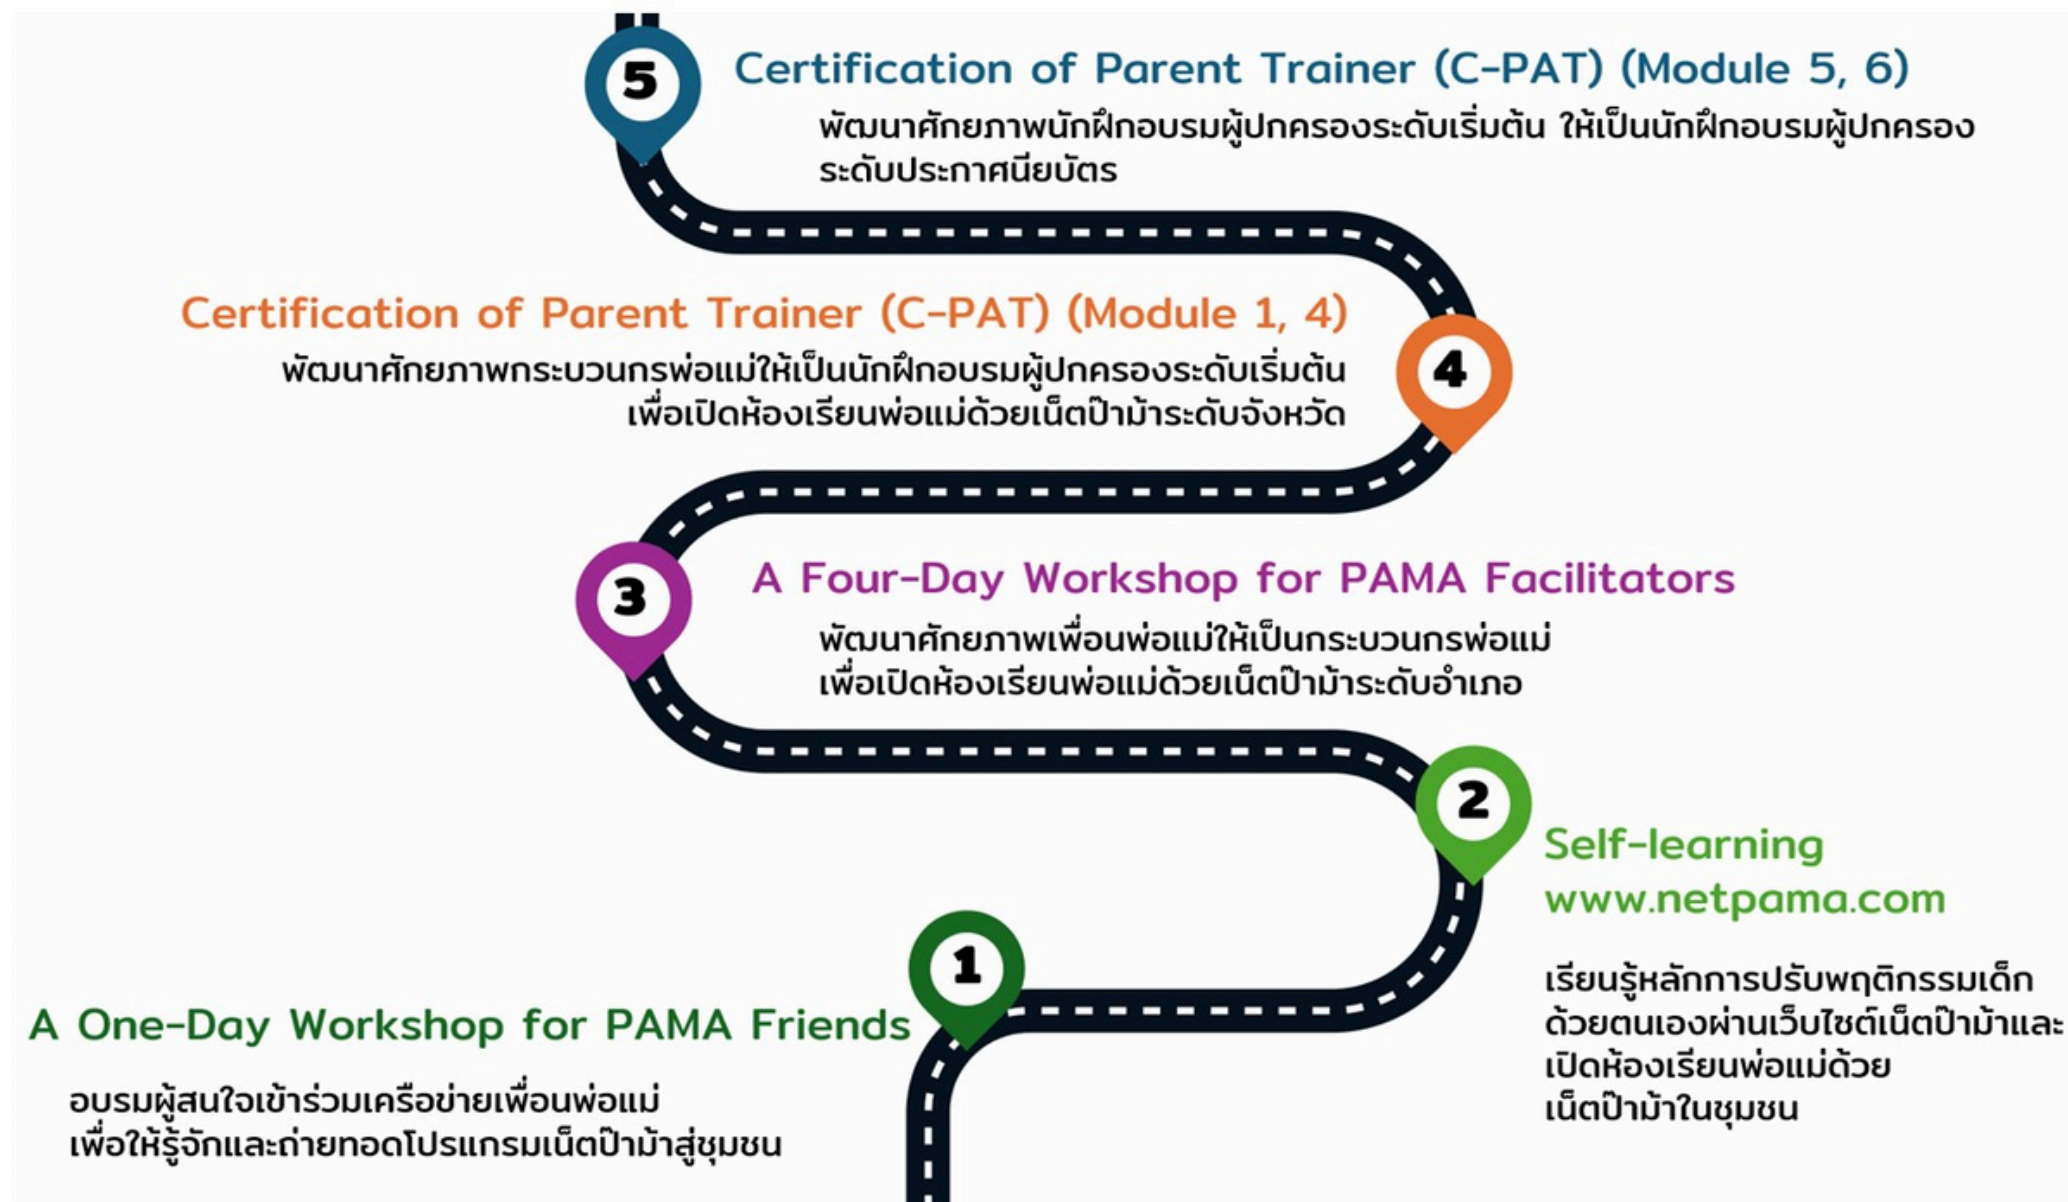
5

Certification of Parent Trainer (C-PAT) (Module 5, 6)

พัฒนาศักยภาพนักฝึกอบรมผู้ปกครองระดับเริ่มต้น ให้เป็นนักฝึกอบรมผู้ปกครองระดับประกาศนียบัตร

Certification of Parent Trainer (C-PAT) (Module 1, 4)

4

พัฒนาศักยภาพกระบวนกรพ่อแม่ให้เป็นนักฝึกอบรมผู้ปกครองระดับเริ่มต้น เพื่อเปิดห้องเรียนพ่อแม่ด้วยเน็ตป๊าม้าระดับจังหวัด

3

A Four-Day Workshop for PAMA Facilitators

พัฒนาศักยภาพเพื่อนพ่อแม่ให้เป็นกระบวนกรพ่อแม่ เพื่อเปิดห้องเรียนพ่อแม่ด้วยเน็ตป๊าม้าระดับอำเภอ

2

Self-learning
www.netpama.com

เรียนรู้หลักการปรับพฤติกรรมเด็กด้วยตนเองผ่านเว็บไซต์เน็ตป๊าม้าและเปิดห้องเรียนพ่อแม่ด้วยเน็ตป๊าม้าในชุมชน

1

A One-Day Workshop for PAMA Friends

อบรมผู้สนใจเข้าร่วมเครือข่ายเพื่อนพ่อแม่ เพื่อให้รู้จักและถ่ายทอดโปรแกรมเน็ตป๊าม้าสู่ชุมชน